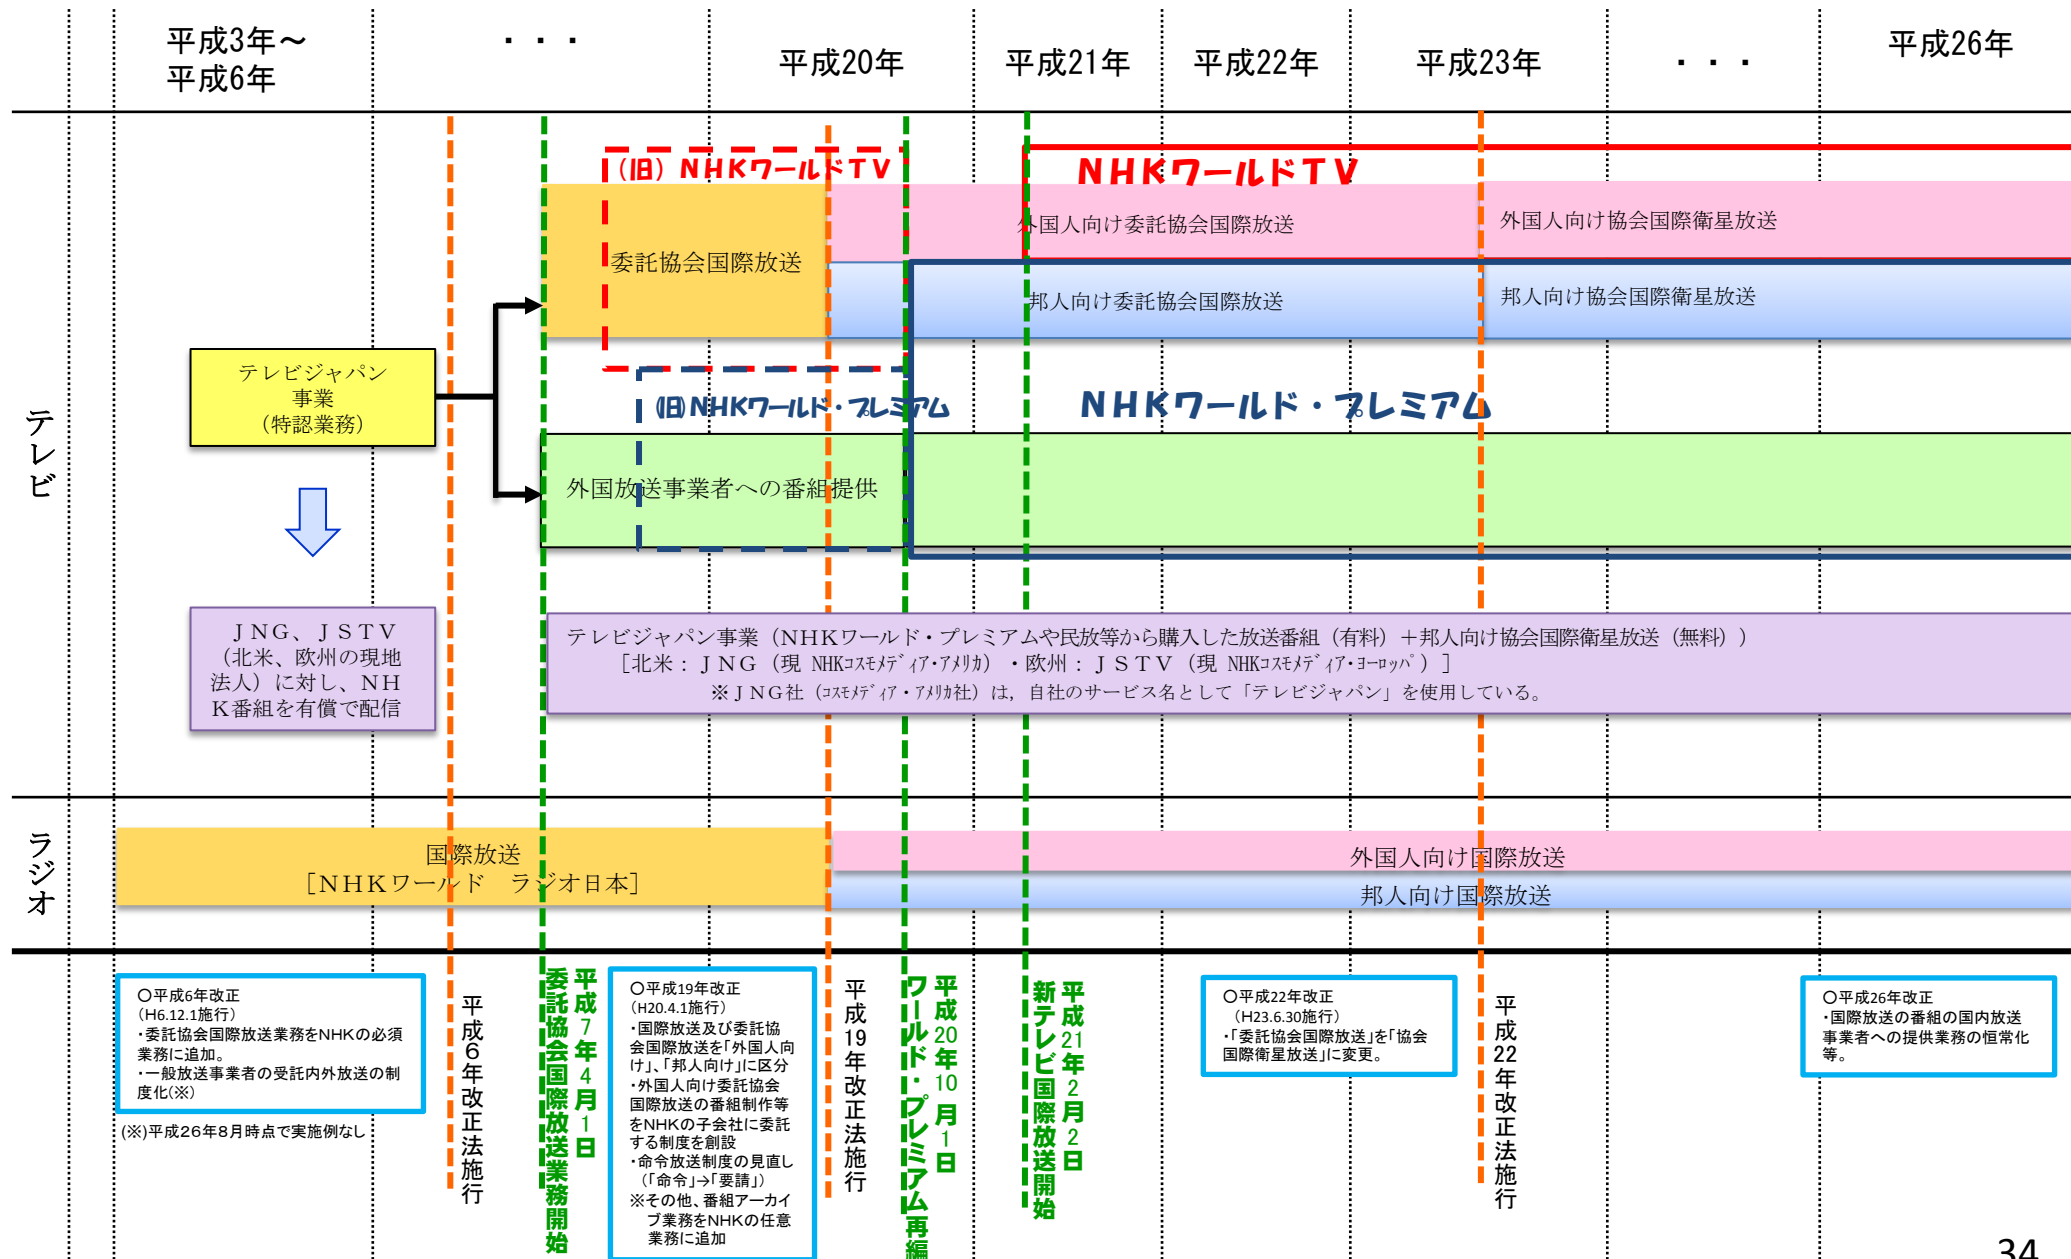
平成3年～
平成6年

・・・

平成20年

平成21年

平成22年

平成23年

・・・

平成26年

テレビ

（旧）ＮＨＫワールドＴＶ

ＮＨＫワールドＴＶ

委託協会国際放送

外国人向け委託協会国際放送

外国人向け協会国際衛星放送

邦人向け委託協会国際放送

邦人向け協会国際衛星放送

テレビジャパン
事業
（特認業務）

（旧）ＮＨＫワールド・プレミアム

ＮＨＫワールド・プレミアム

外国放送事業者への番組提供

ＪＮＧ、ＪＳＴＶ（北米、欧州の現地法人）に対し、ＮＨＫ番組を有償で配信

テレビジャパン事業（ＮＨＫワールド・プレミアムや民放等から購入した放送番組（有料）＋邦人向け協会国際衛星放送（無料））
［北米：ＪＮＧ（現 NHKコスモメディア・アメリカ）・欧州：ＪＳＴＶ（現 NHKコスモメディア・ヨーロッパ）］
※ＪＮＧ社（コスモメディア・アメリカ社）は，自社のサービス名として「テレビジャパン」を使用している。

ラジオ

国際放送
［ＮＨＫワールド　ラジオ日本］

外国人向け国際放送

邦人向け国際放送

○平成6年改正
（H6.12.1施行）
・委託協会国際放送業務をNHKの必須業務に追加。
・一般放送事業者の受託内外放送の制度化(※)

(※)平成26年8月時点で実施例なし

平成6年改正法施行

平成7年4月1日 委託協会国際放送業務開始

○平成19年改正
（H20.4.1施行）
・国際放送及び委託協会国際放送を「外国人向け」、「邦人向け」に区分
・外国人向け委託協会国際放送の番組制作等をNHKの子会社に委託する制度を創設
・命令放送制度の見直し（「命令」→「要請」）
※その他、番組アーカイブ業務をNHKの任意業務に追加

平成19年改正法施行

平成20年10月1日 ワールド・プレミアム再編

平成21年2月2日 新テレビ国際放送開始

○平成22年改正
（H23.6.30施行）
・「委託協会国際放送」を「協会国際衛星放送」に変更。

平成22年改正法施行

○平成26年改正
・国際放送の番組の国内放送事業者への提供業務の恒常化等。

34